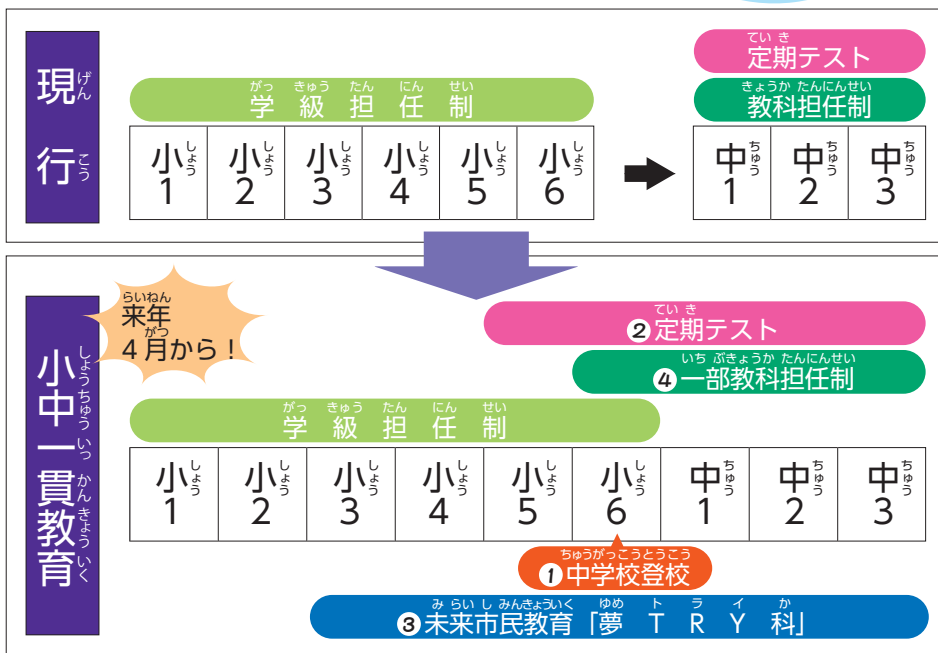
現行（げんこう）

学級担任制（がっきゅうたんにんせい）

| 小1 | 小2 | 小3 | 小4 | 小5 | 小6 |
|---|---|---|---|---|---|

定期テスト（ていき）

教科担任制（きょうかたんにんせい）

| 中1 | 中2 | 中3 |
|---|---|---|

小中一貫教育（しょうちゅういっかんきょういく）

来年（らいねん）4月（がつ）から！

❷定期テスト（ていき）

❹一部教科担任制（いちぶきょうかたんにんせい）

学級担任制（がっきゅうたんにんせい）

| 小1 | 小2 | 小3 | 小4 | 小5 | 小6 | 中1 | 中2 | 中3 |
|---|---|---|---|---|---|---|---|---|

❶中学校登校（ちゅうがっこうとうこう）

❸未来市民教育「夢　T　R　Y　科」（みらいしみんきょういく　ゆめ　ト　ラ　イ　か）